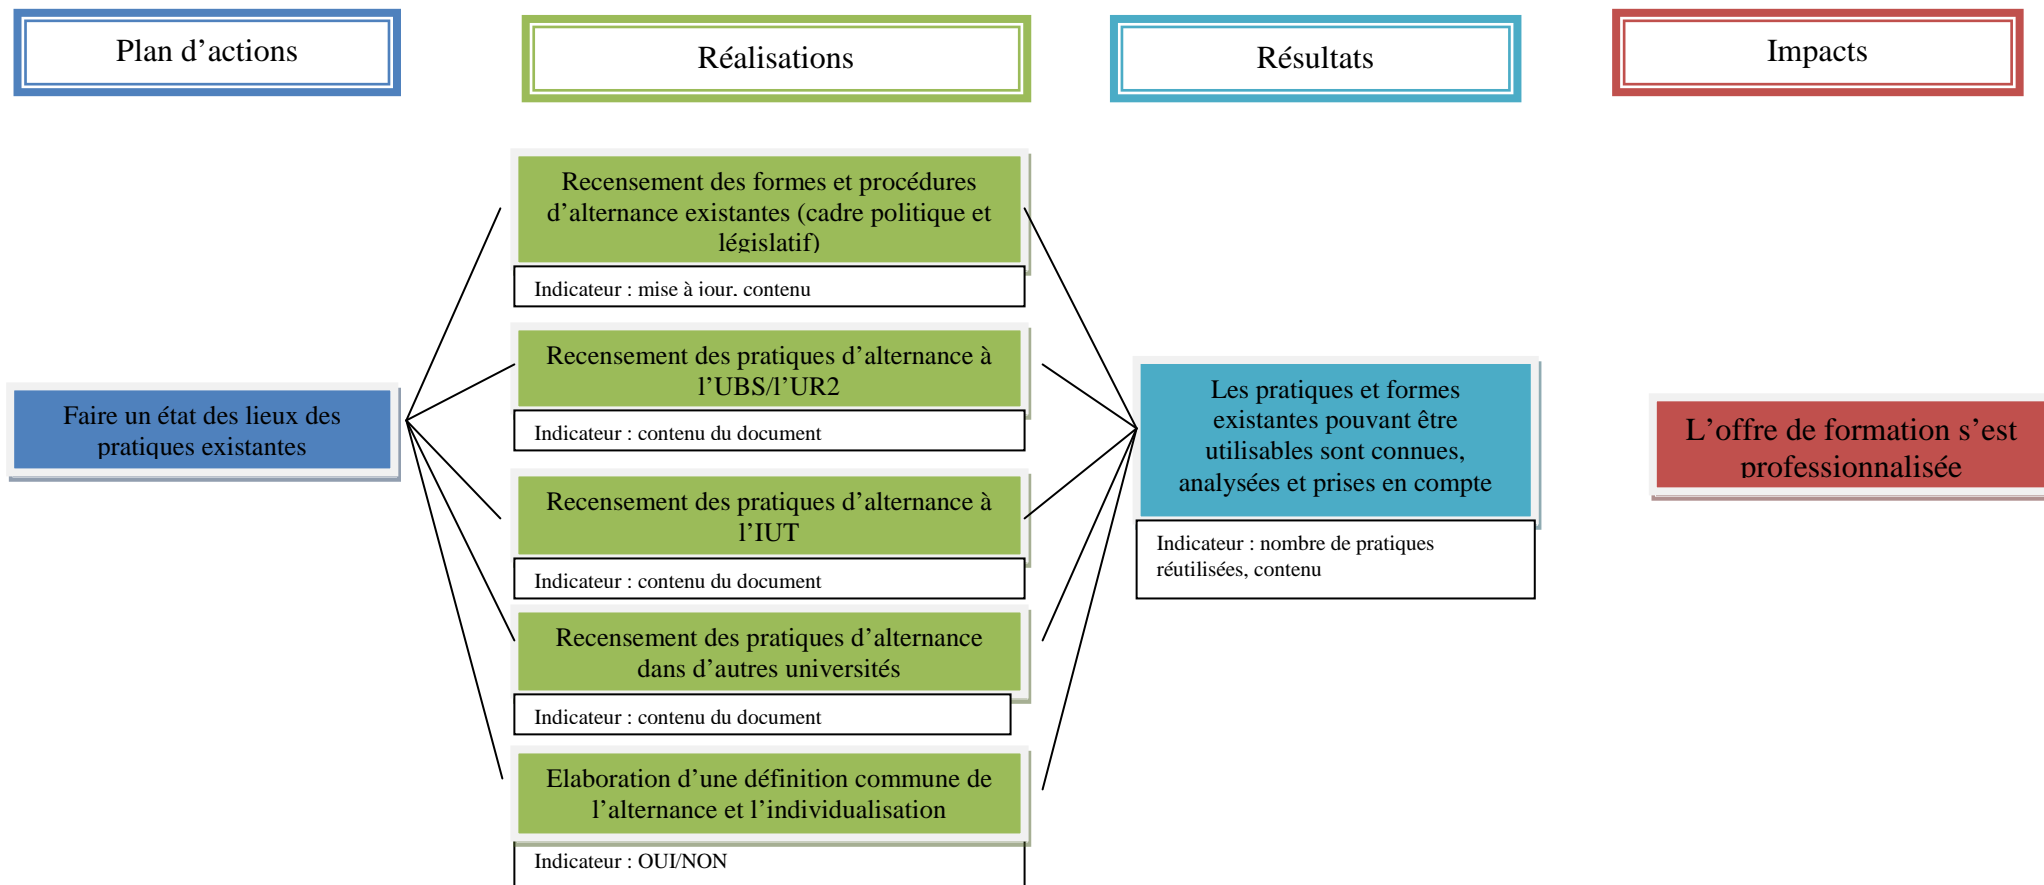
Plan d’actions

Réalisations

Résultats

Impacts

Faire un état des lieux des pratiques existantes

Recensement des formes et procédures d’alternance existantes (cadre politique et législatif)

Indicateur : mise à iour. contenu

Recensement des pratiques d’alternance à l’UBS/l’UR2

Indicateur : contenu du document

Recensement des pratiques d’alternance à l’IUT

Indicateur : contenu du document

Recensement des pratiques d’alternance dans d’autres universités

Indicateur : contenu du document

Elaboration d’une définition commune de l’alternance et l’individualisation

Indicateur : OUI/NON

Les pratiques et formes existantes pouvant être utilisables sont connues, analysées et prises en compte

Indicateur : nombre de pratiques réutilisées, contenu

L’offre de formation s’est professionnalisée